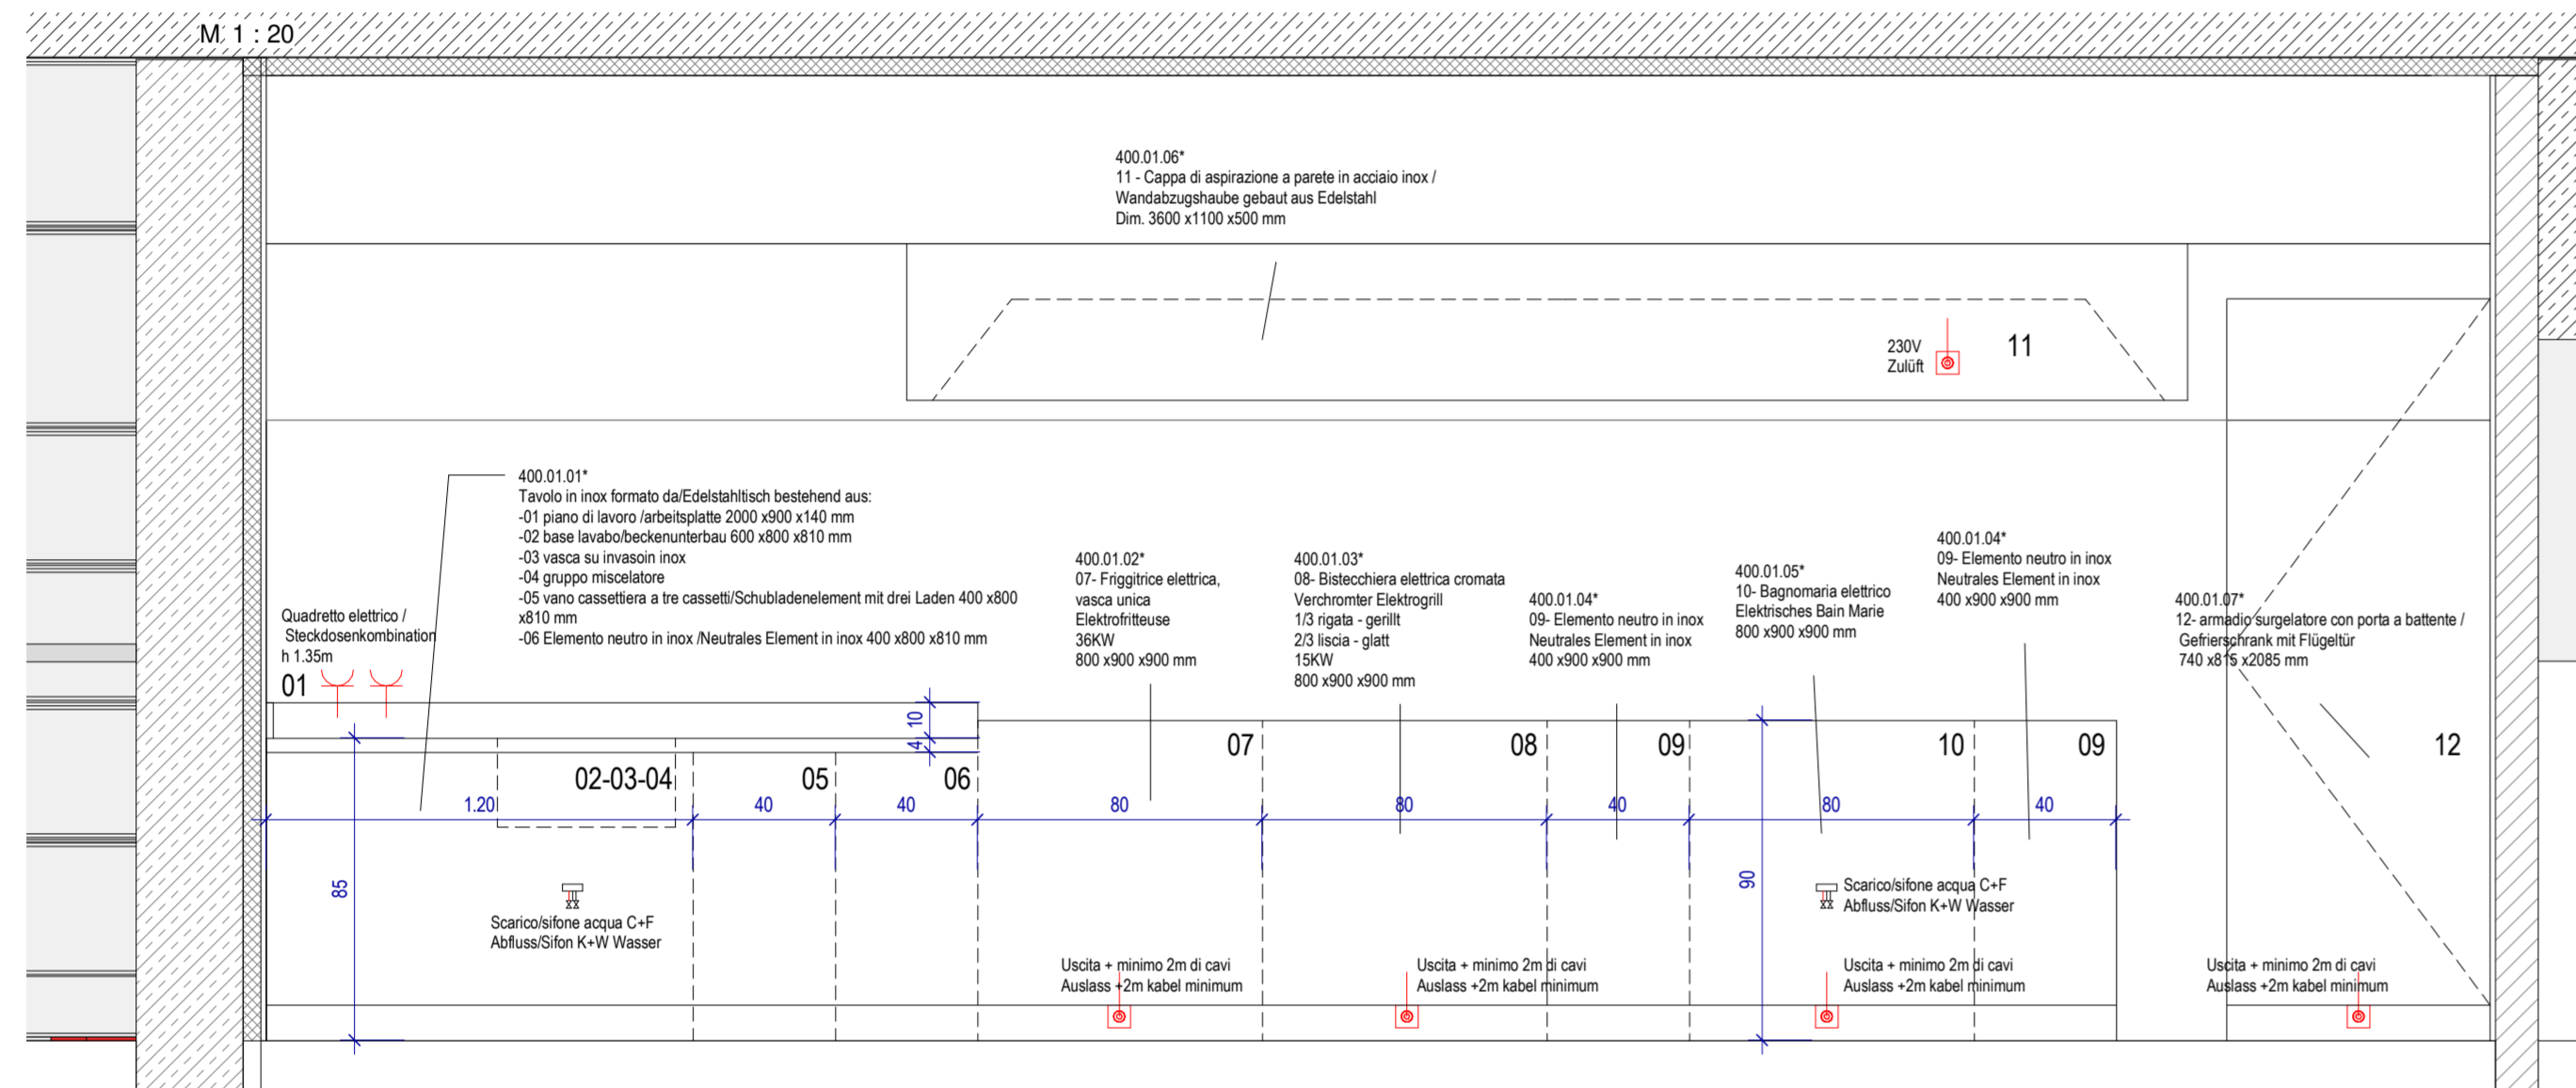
M. 1 : 20

400.01.06*
11 - Cappa di aspirazione a parete in acciaio inox /
Wandabzugshaube gebaut aus Edelstahl
Dim. 3600 x1100 x500 mm

230V
Zulüft

11

400.01.01*
Tavolo in inox formato da/Edelstahltisch bestehend aus:
-01 piano di lavoro /arbeitsplatte 2000 x900 x140 mm
-02 base lavabo/beckenunterbau 600 x800 x810 mm
-03 vasca su invasoin inox
-04 gruppo miscelatore
-05 vano cassettiera a tre cassetti/Schubladenelement mit drei Laden 400 x800 x810 mm
-06 Elemento neutro in inox /Neutrales Element in inox 400 x800 x810 mm

400.01.02*
07- Friggitrice elettrica, vasca unica
Elektrofritteuse
36KW
800 x900 x900 mm

400.01.03*
08- Bistecchiera elettrica cromata
Verchromter Elektrogrill
1/3 rigata - gerillt
2/3 liscia - glatt
15KW
800 x900 x900 mm

400.01.04*
09- Elemento neutro in inox
Neutrales Element in inox
400 x900 x900 mm

400.01.05*
10- Bagnomaria elettrico
Elektrisches Bain Marie
800 x900 x900 mm

400.01.04*
09- Elemento neutro in inox
Neutrales Element in inox
400 x900 x900 mm

400.01.07*
12- armadio surgelatore con porta a battente /
Gefrierschrank mit Flügeltür
740 x815 x2085 mm

Quadretto elettrico /
Steckdosenkombination
h 1.35m

01

10
4

02-03-04
05
06
07
08
09
10
09
12

1.20
40
40
80
80
40
80
40

85
90

Scarico/sifone acqua C+F
Abfluss/Sifon K+W Wasser

Scarico/sifone acqua C+F
Abfluss/Sifon K+W Wasser

Uscita + minimo 2m di cavi
Auslass +2m kabel minimum

Uscita + minimo 2m di cavi
Auslass +2m kabel minimum

Uscita + minimo 2m di cavi
Auslass +2m kabel minimum

Uscita + minimo 2m di cavi
Auslass +2m kabel minimum